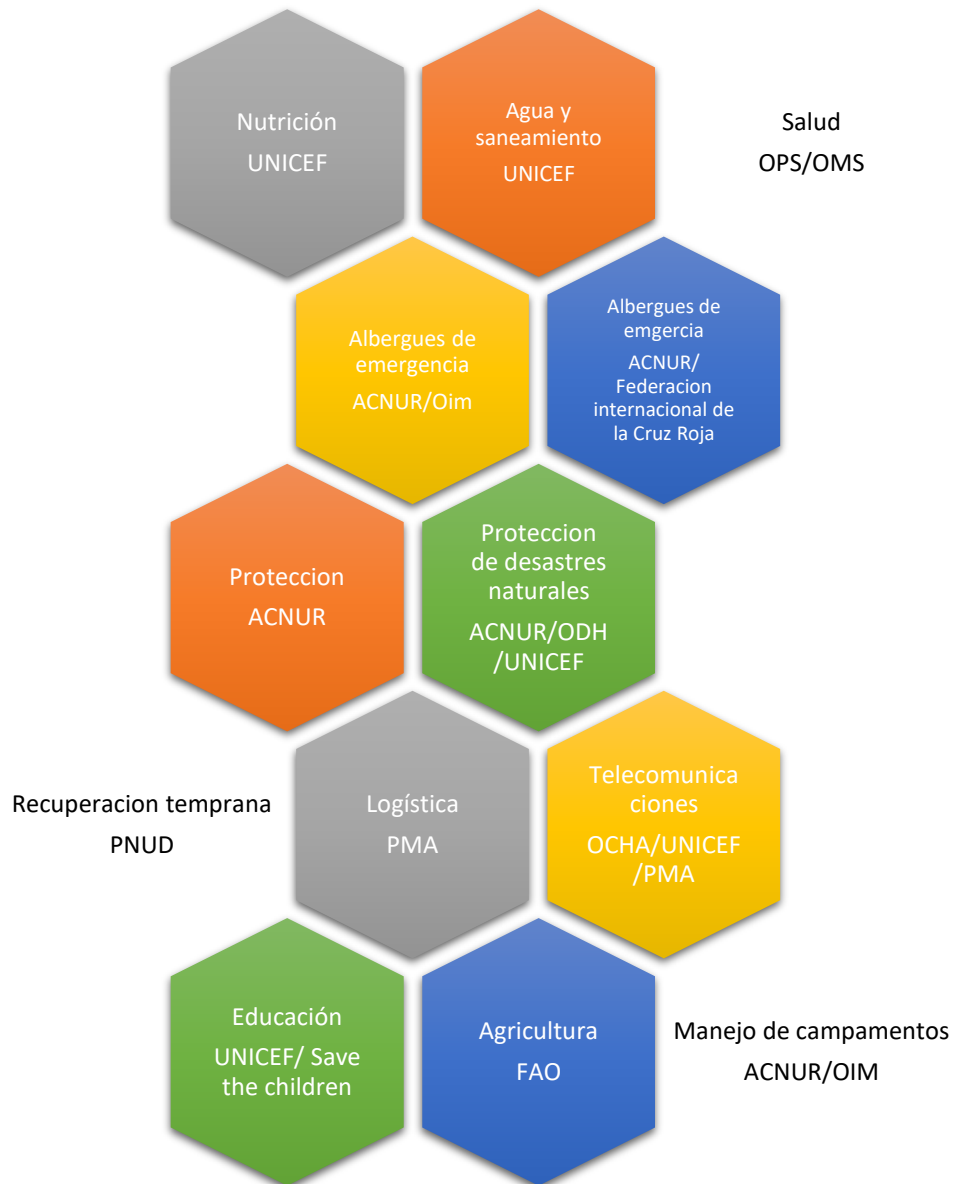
Nutrición
UNICEF

Agua y saneamiento
UNICEF

Salud
OPS/OMS

Albergues de emergencia
ACNUR/Oim

Albergues de emgercia
ACNUR/ Federacion internacional de la Cruz Roja

Proteccion
ACNUR

Proteccion de desastres naturales
ACNUR/ODH /UNICEF

Recuperacion temprana
PNUD

Logística
PMA

Telecomunica ciones
OCHA/UNICEF /PMA

Educación
UNICEF/ Save the children

Agricultura
FAO

Manejo de campamentos
ACNUR/OIM